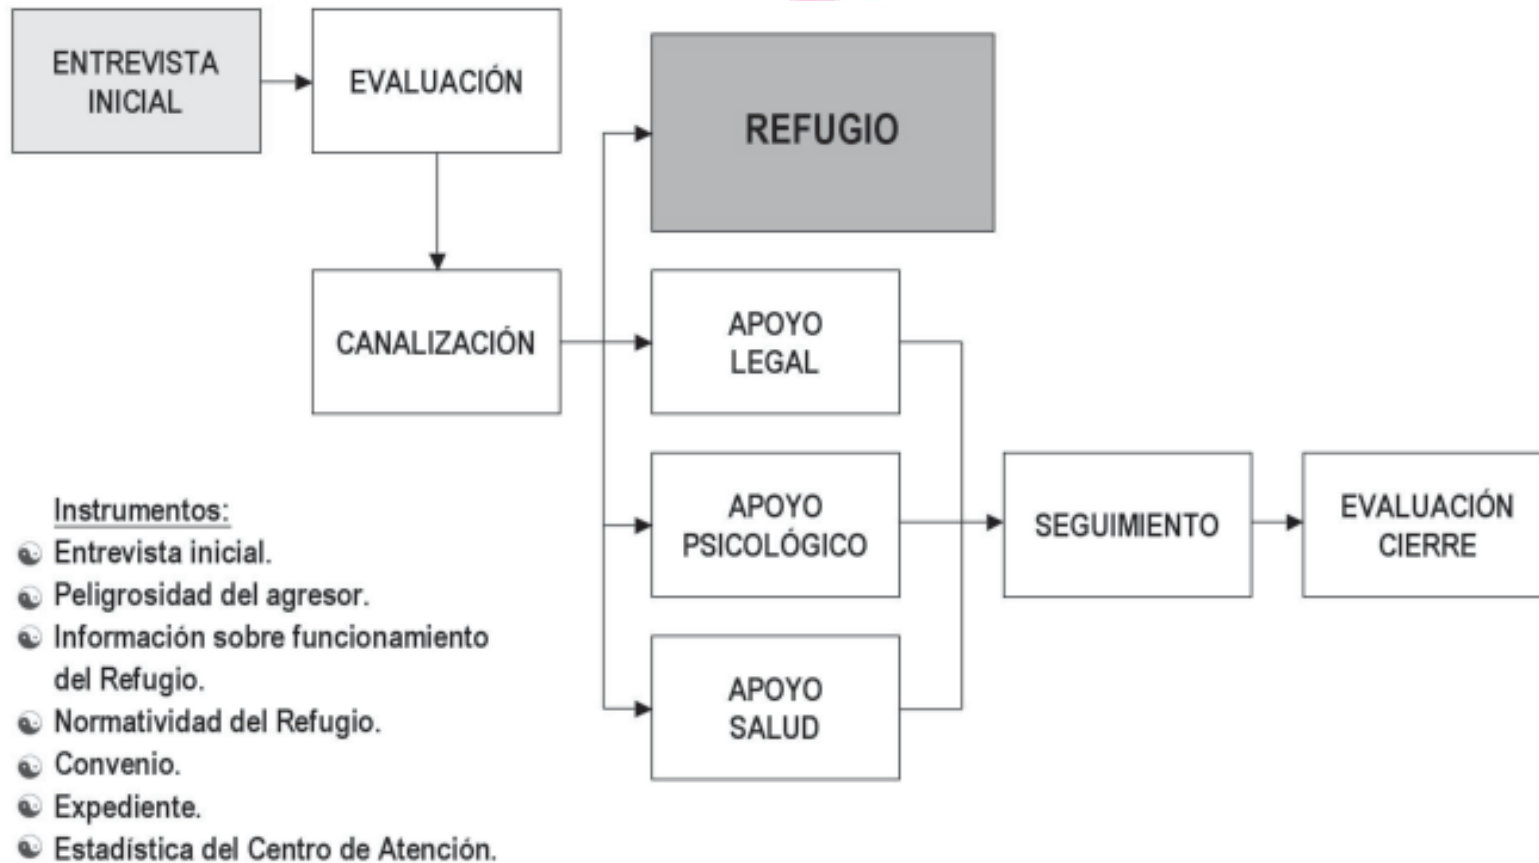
ENTREVISTA INICIAL

EVALUACIÓN

REFUGIO

CANALIZACIÓN

APOYO LEGAL

APOYO PSICOLÓGICO

APOYO SALUD

SEGUIMIENTO

EVALUACIÓN CIERRE

Instrumentos:
- Entrevista inicial.
- Peligrosidad del agresor.
- Información sobre funcionamiento del Refugio.
- Normatividad del Refugio.
- Convenio.
- Expediente.
- Estadística del Centro de Atención.